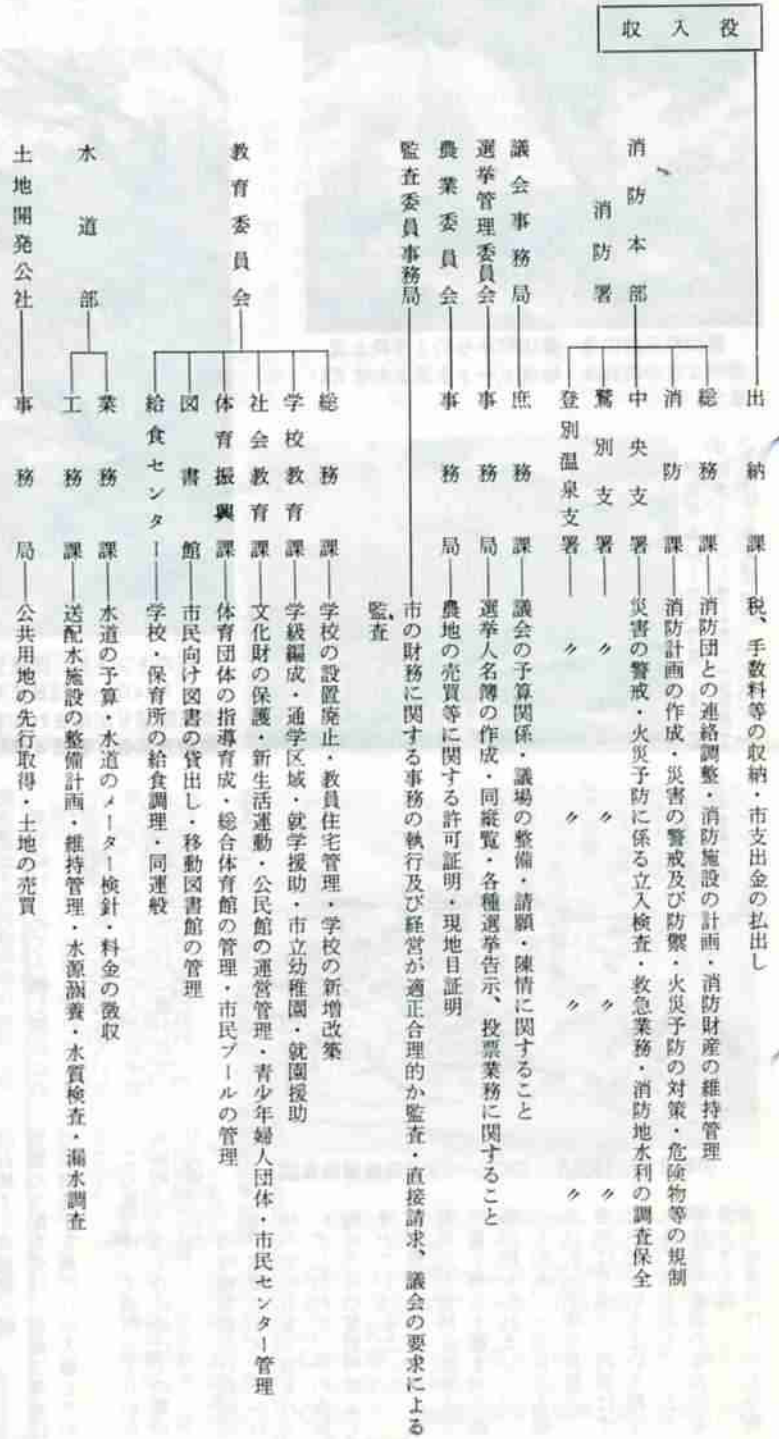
収入役

出納課　税、手数料等の収納・市支出金の払出し

消防本部
総務課　消防団との連絡調整・消防施設の計画・消防財産の維持管理
消防課　消防計画の作成・災害の警戒及び防禦・火災予防の対策・危険物等の規制
消防署
中央支署　災害の警戒・火災予防に係る立入検査・救急業務・消防地水利の調査保全
鷲別支署　〃　〃　〃　〃
登別温泉支署　〃　〃　〃　〃

議会事務局　庶務課　議会の予算関係・議場の整備・請願・陳情に関すること
選挙管理委員会　事務局　選挙人名簿の作成・同縦覧・各種選挙告示、投票業務に関すること
農業委員会　事務局　農地の売買等に関する許可証明・現地目証明
監査委員事務局　市の財務に関する事務の執行及び経営が適正合理的か監査・直接請求、議会の要求による監査

教育委員会
総務課　学校の設置廃止・教員住宅管理・学校の新増改築
学校教育課　学級編成・通学区域・就学援助・市立幼稚園・就園援助
社会教育課　文化財の保護・新生活運動・公民館の運営管理・青少年婦人団体・市民センター管理
体育振興課　体育団体の指導育成・総合体育館の管理・市民プールの管理
図書館　市民向け図書の貸出し・移動図書館の管理
給食センター　学校・保育所の給食調理・同運般

水道部
業務課　水道の予算・水道のメーター検針・料金の徴収
工務課　送配水施設の整備計画・維持管理・水源涵養・水質検査・漏水調査

土地開発公社　事務局　公共用地の先行取得・土地の売買